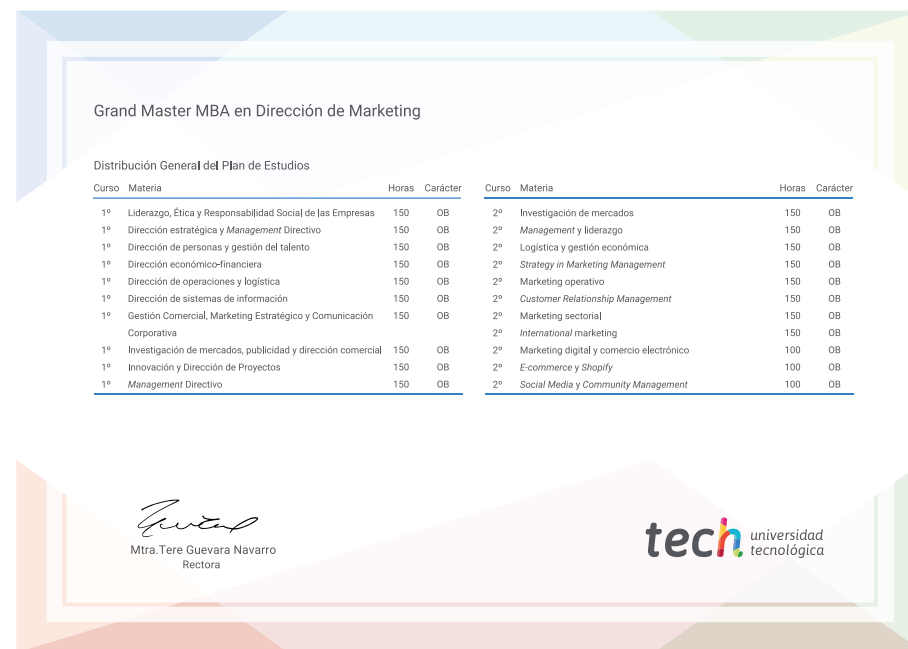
Grand Master MBA en Dirección de Marketing

Distribución General del Plan de Estudios

| Curso | Materia | Horas | Carácter |
|---|---|---|---|
| 1º | Liderazgo, Ética y Responsabilidad Social de las Empresas | 150 | OB |
| 1º | Dirección estratégica y Management Directivo | 150 | OB |
| 1º | Dirección de personas y gestión del talento | 150 | OB |
| 1º | Dirección económico-financiera | 150 | OB |
| 1º | Dirección de operaciones y logística | 150 | OB |
| 1º | Dirección de sistemas de información | 150 | OB |
| 1º | Gestión Comercial, Marketing Estratégico y Comunicación Corporativa | 150 | OB |
| 1º | Investigación de mercados, publicidad y dirección comercial | 150 | OB |
| 1º | Innovación y Dirección de Proyectos | 150 | OB |
| 1º | Management Directivo | 150 | OB |

| Curso | Materia | Horas | Carácter |
|---|---|---|---|
| 2º | Investigación de mercados | 150 | OB |
| 2º | Management y liderazgo | 150 | OB |
| 2º | Logística y gestión económica | 150 | OB |
| 2º | Strategy in Marketing Management | 150 | OB |
| 2º | Marketing operativo | 150 | OB |
| 2º | Customer Relationship Management | 150 | OB |
| 2º | Marketing sectorial | 150 | OB |
| 2º | International marketing | 150 | OB |
| 2º | Marketing digital y comercio electrónico | 100 | OB |
| 2º | E-commerce y Shopify | 100 | OB |
| 2º | Social Media y Community Management | 100 | OB |

Mtra.Tere Guevara Navarro
Rectora

tech universidad tecnológica